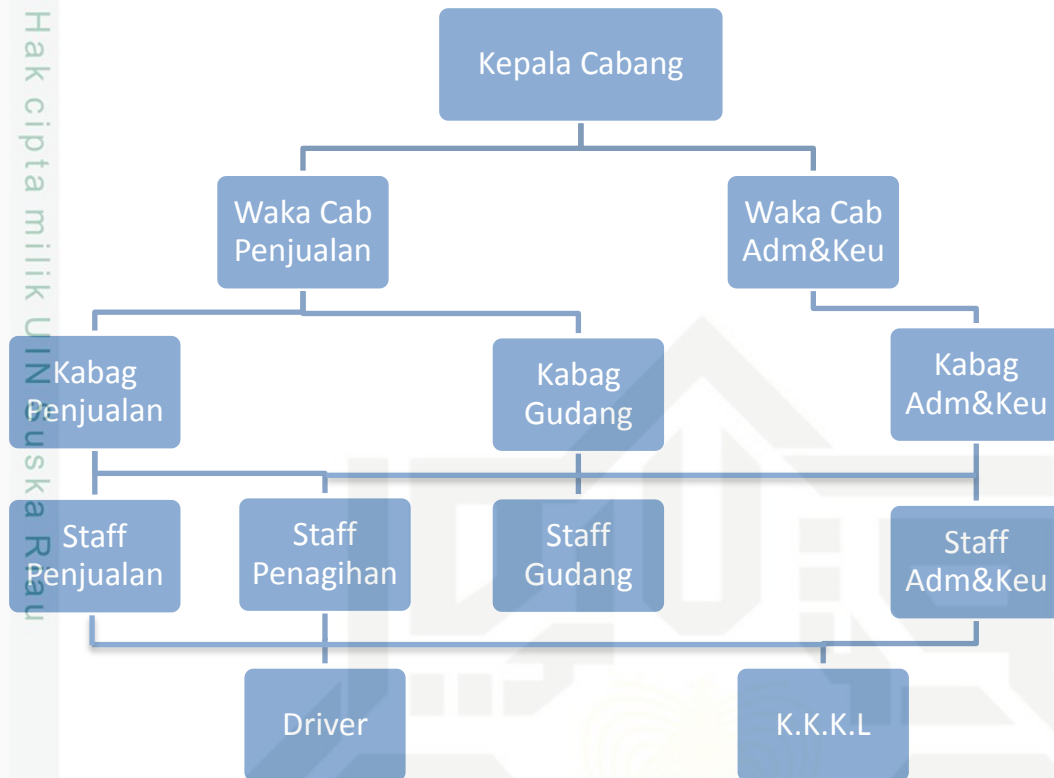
Hak cipta milik UIN Suska Riau

Kepala Cabang

Waka Cab Penjualan

Waka Cab Adm&Keu

Kabag Penjualan

Kabag Gudang

Kabag Adm&Keu

Staff Penjualan

Staff Penagihan

Staff Gudang

Staff Adm&Keu

Driver

K.K.K.L